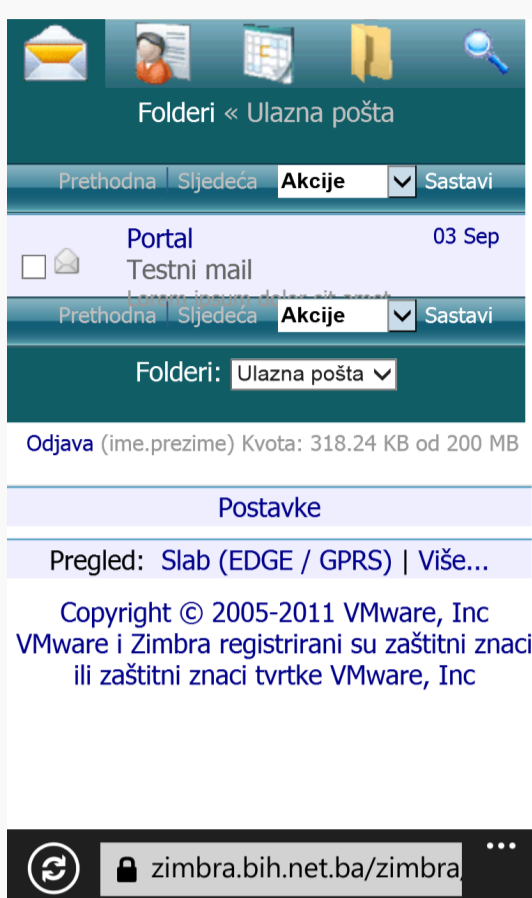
Folderi « Ulazna pošta

Prethodna | Sljedeća Akcije Sastavi

Portal
03 Sep
Testni mail
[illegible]

Prethodna | Sljedeća Akcije Sastavi

Folderi: Ulazna pošta

Odjava (ime.prezime) Kvota: 318.24 KB od 200 MB

Postavke

Pregled: Slab (EDGE / GPRS) | Više...

Copyright © 2005-2011 VMware, Inc
VMware i Zimbra registrirani su zaštitni znaci ili zaštitni znaci tvrtke VMware, Inc

zimbra.bih.net.ba/zimbra